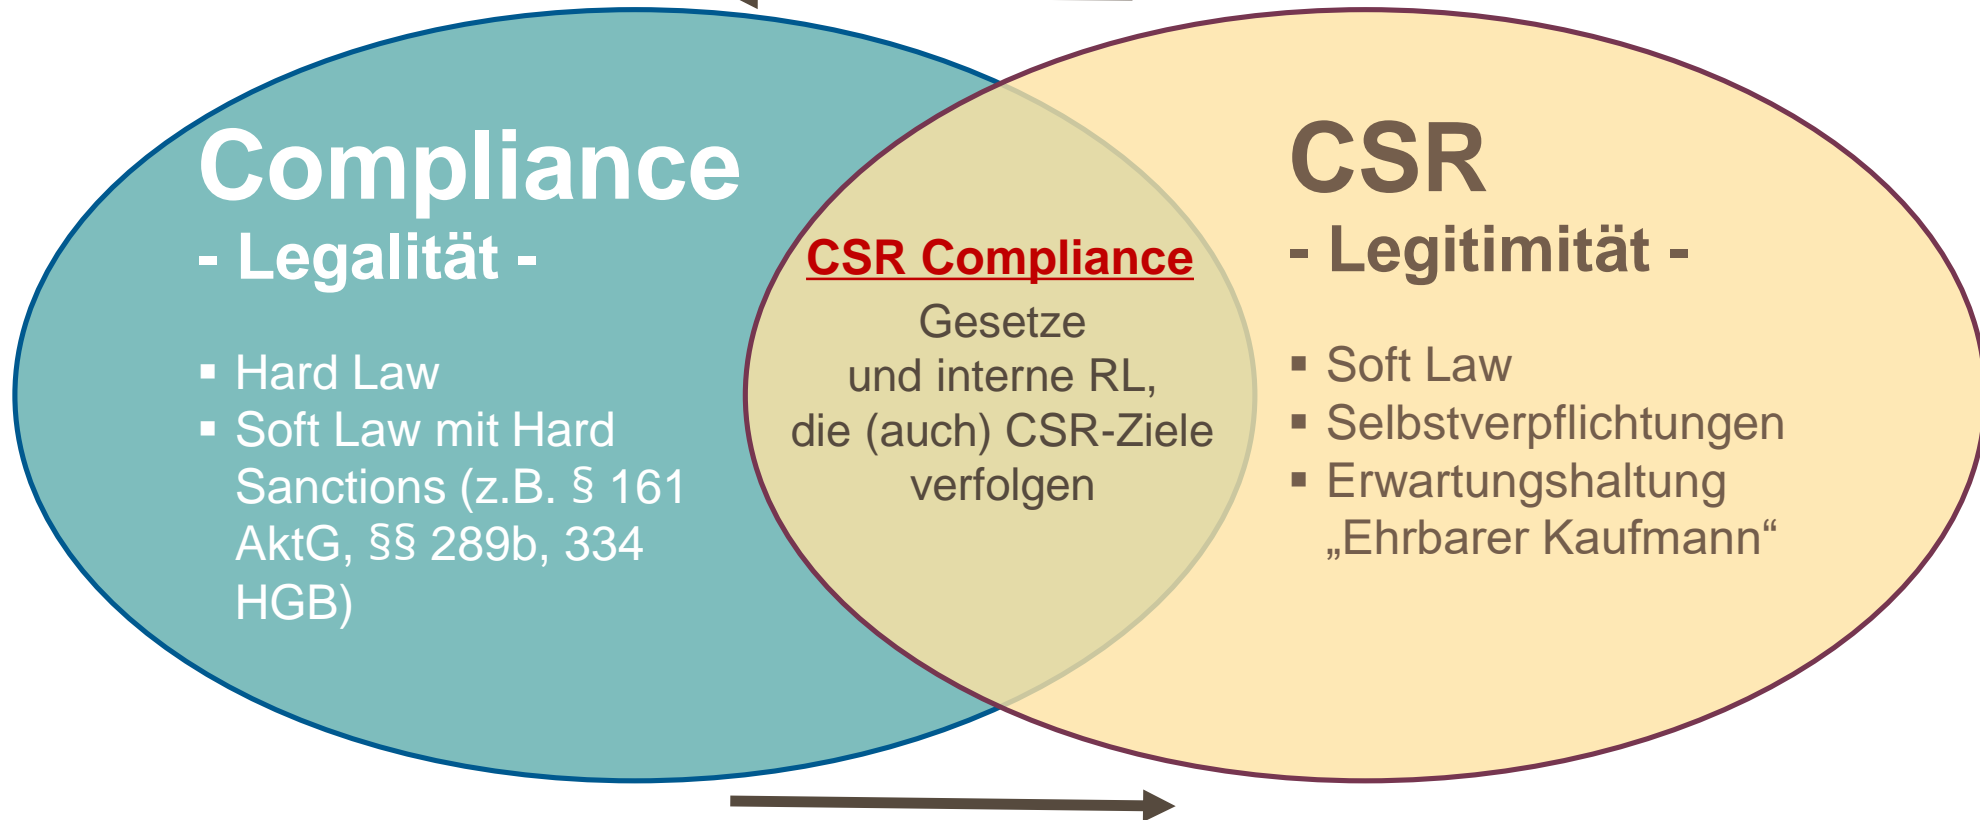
Compliance
- Legalität -

▪ Hard Law
▪ Soft Law mit Hard Sanctions (z.B. § 161 AktG, §§ 289b, 334 HGB)

CSR Compliance
Gesetze und interne RL, die (auch) CSR-Ziele verfolgen

CSR
- Legitimität -

▪ Soft Law
▪ Selbstverpflichtungen
▪ Erwartungshaltung „Ehrbarer Kaufmann“